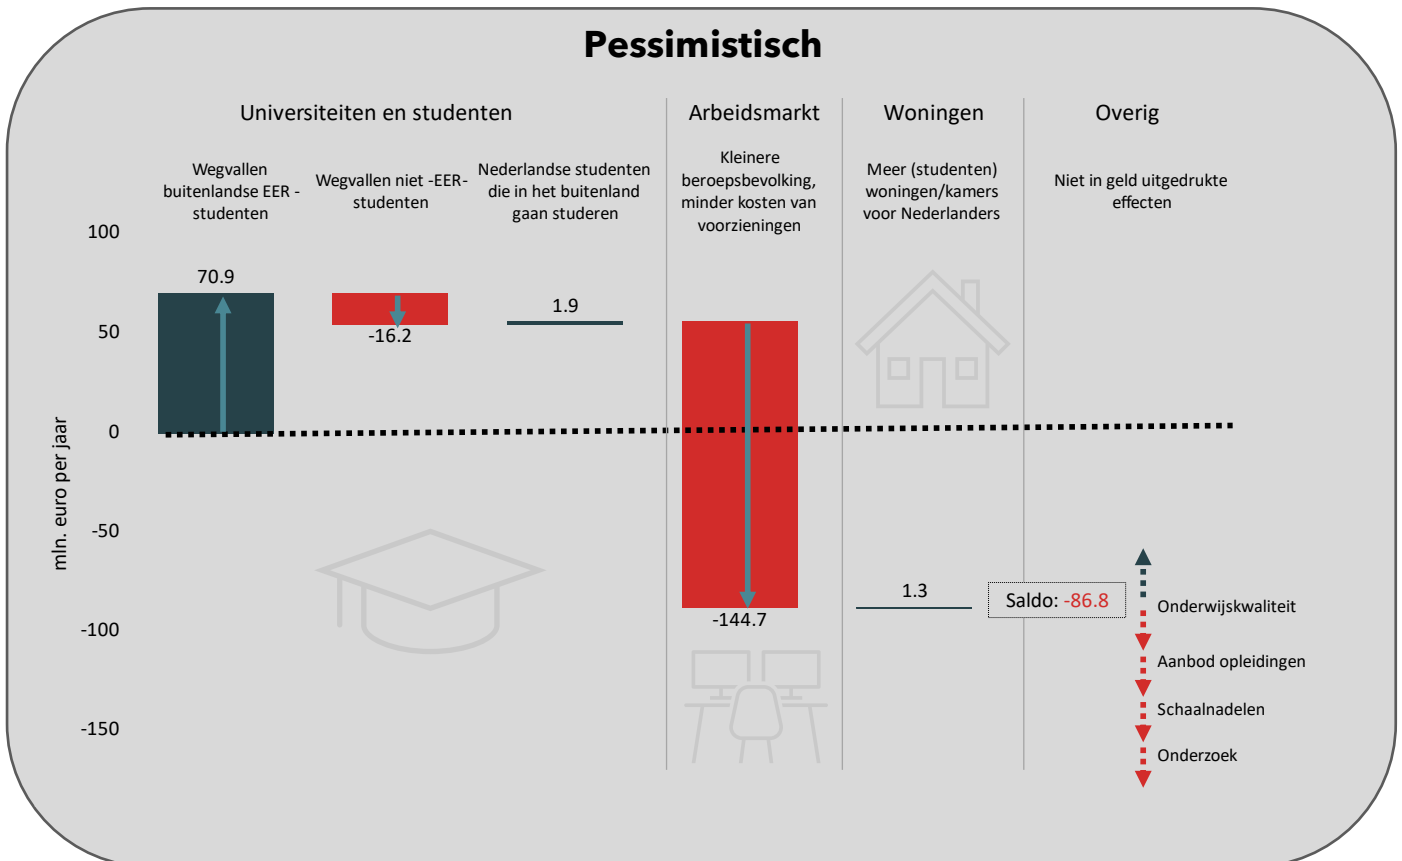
Pessimistisch

Universiteiten en studenten

Arbeidsmarkt

Woningen

Overig

Wegvallen buitenlandse EER -studenten

Wegvallen niet -EER-studenten

Nederlandse studenten die in het buitenland gaan studeren

Kleinere beroepsbevolking, minder kosten van voorzieningen

Meer (studenten) woningen/kamers voor Nederlanders

Niet in geld uitgedrukte effecten

100

50

0

-50

-100

-150

mln. euro per jaar

70.9

-16.2

1.9

-144.7

1.3

Saldo: -86.8

Onderwijskwaliteit

Aanbod opleidingen

Schaalnadelen

Onderzoek